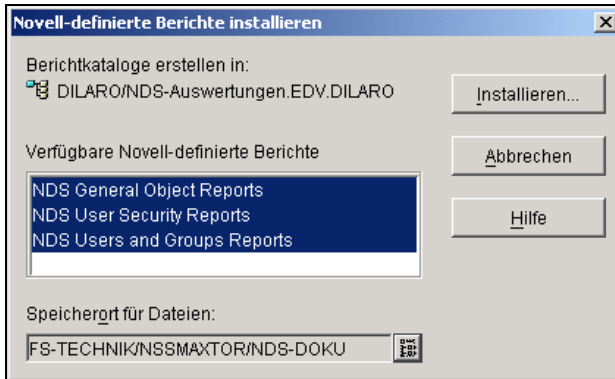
Novell-definierte Berichte installieren

Berichtkataloge erstellen in:

DILARO/NDS-Auswertungen.EDV.DILARO

Installieren...

Verfügbare Novell-definierte Berichte

Abbrechen

NDS General Object Reports
NDS User Security Reports
NDS Users and Groups Reports

Hilfe

Speicherort für Dateien:

FS-TECHNIK/NSSMAXTOR/NDS-DOKU